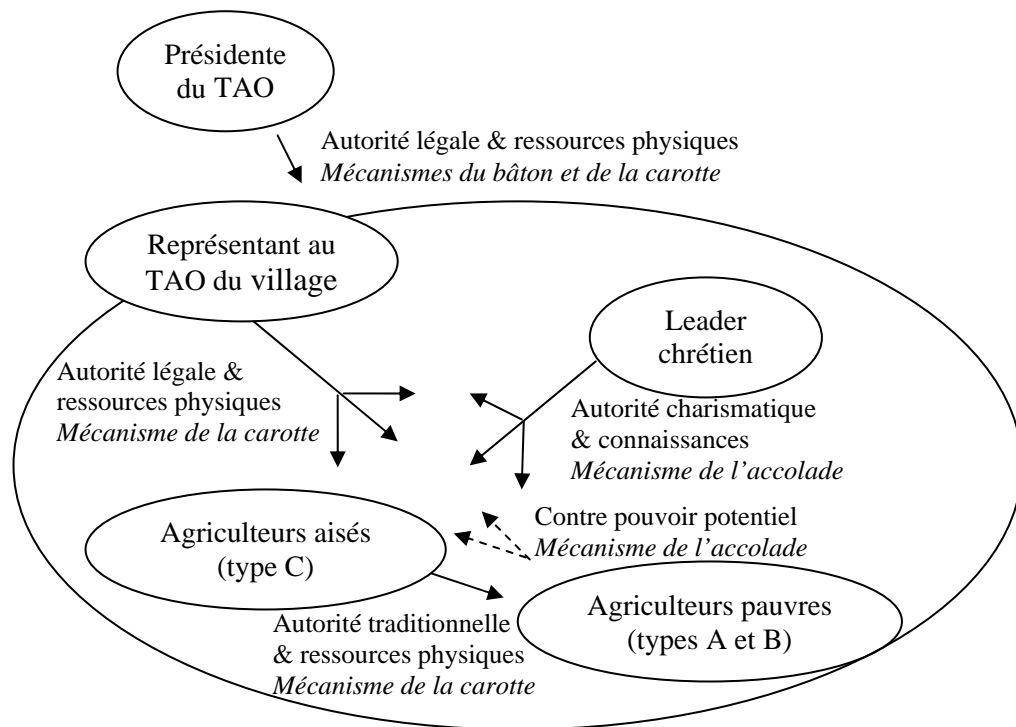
Présidente du TAO

Autorité légale & ressources physiques
*Mécanismes du bâton et de la carotte*

Représentant au TAO du village

Leader chrétien

Autorité légale & ressources physiques
*Mécanisme de la carotte*

Autorité charismatique & connaissances
*Mécanisme de l'accolade*

Contre pouvoir potentiel
*Mécanisme de l'accolade*

Agriculteurs aisés (type C)

Agriculteurs pauvres (types A et B)

Autorité traditionnelle & ressources physiques
*Mécanisme de la carotte*